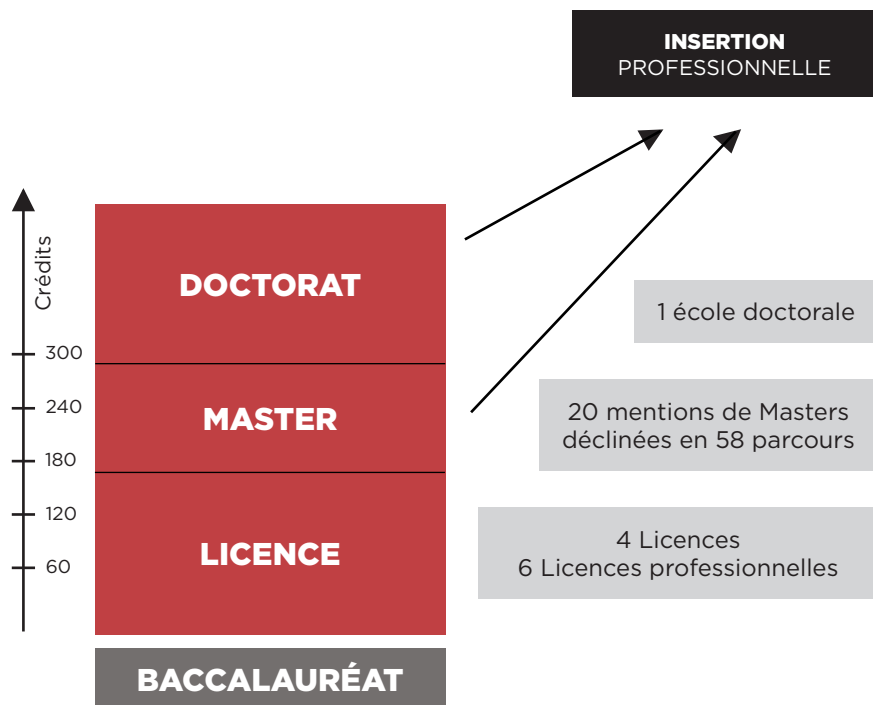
INSERTION
PROFESSIONNELLE

Crédits

300
240
180
120
60

DOCTORAT

MASTER

LICENCE

BACCALAURÉAT

1 école doctorale

20 mentions de Masters déclinées en 58 parcours

4 Licences
6 Licences professionnelles